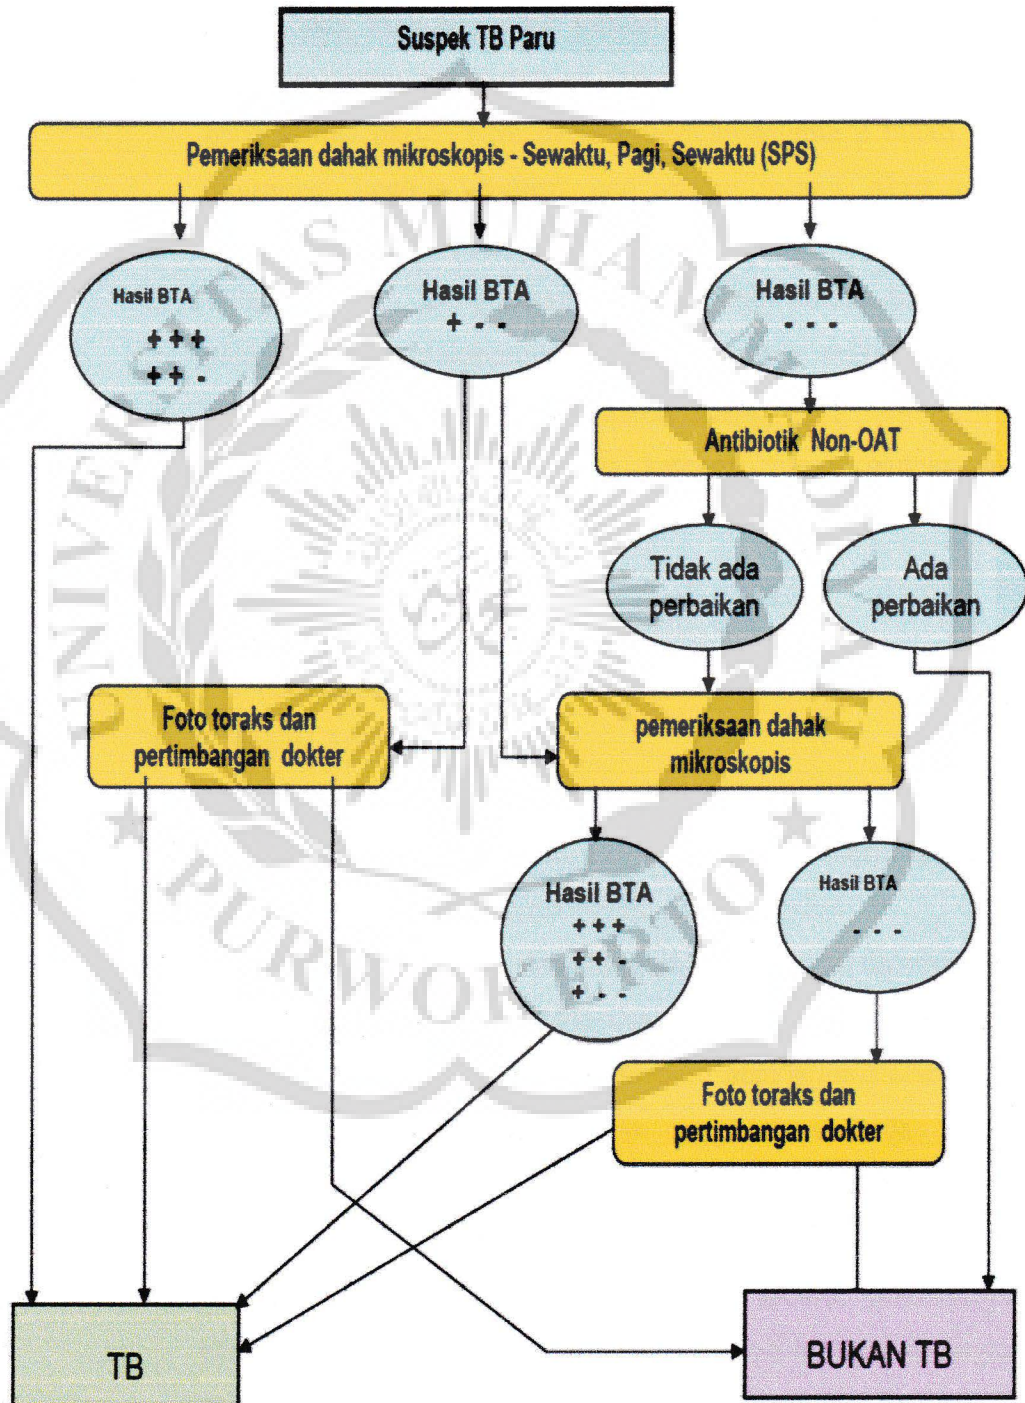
Suspek TB Paru

Pemeriksaan dahak mikroskopis - Sewaktu, Pagi, Sewaktu (SPS)

Hasil BTA
+ + +
+ + -

Hasil BTA
+ - -

Hasil BTA
- - -

Antibiotik Non-OAT

Tidak ada perbaikan

Ada perbaikan

Foto toraks dan pertimbangan dokter

pemeriksaan dahak mikroskopis

Hasil BTA
+ + +
+ + -
+ - -

Hasil BTA
- - -

Foto toraks dan pertimbangan dokter

TB

BUKAN TB

UNIVERSITAS MUHAMMADIYAH PURWOKERTO